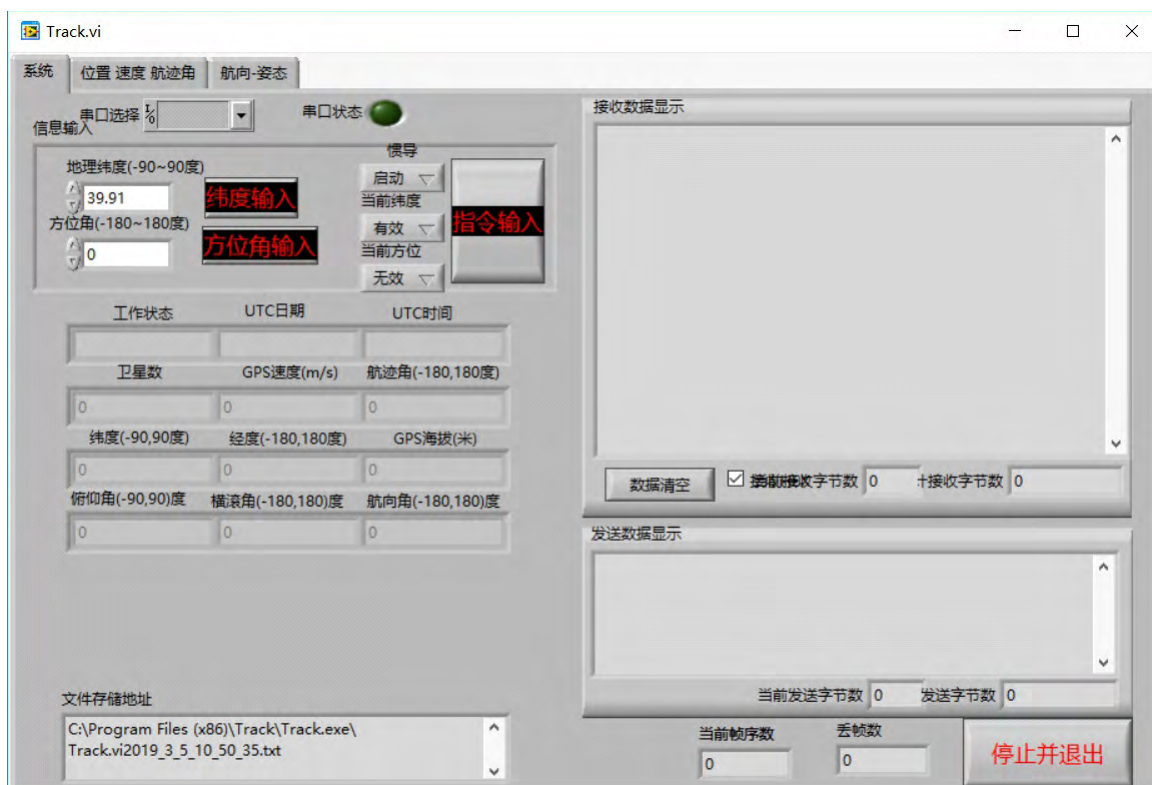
Track.vi

系统 位置 速度 航迹角 航向-姿态

串口选择 I/O
信息输入
串口状态

地理纬度(-90~90度)
39.91
纬度输入
方位角(-180~180度)
0
方位角输入

惯导
启动
当前纬度
有效
当前方位
无效
指令输入

工作状态 UTC日期 UTC时间

卫星数 GPS速度(m/s) 航迹角(-180,180度)
0 0 0

纬度(-90,90度) 经度(-180,180度) GPS海拔(米)
0 0 0

俯仰角(-90,90)度 横滚角(-180,180)度 航向角(-180,180)度
0 0 0

文件存储地址
C:\Program Files (x86)\Track\Track.exe\Track.vi2019_3_5_10_50_35.txt

接收数据显示

数据清空
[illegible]收字节数 0
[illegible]接收字节数 0

发送数据显示

当前发送字节数 0
发送字节数 0

当前帧序数 0
丢帧数 0

停止并退出